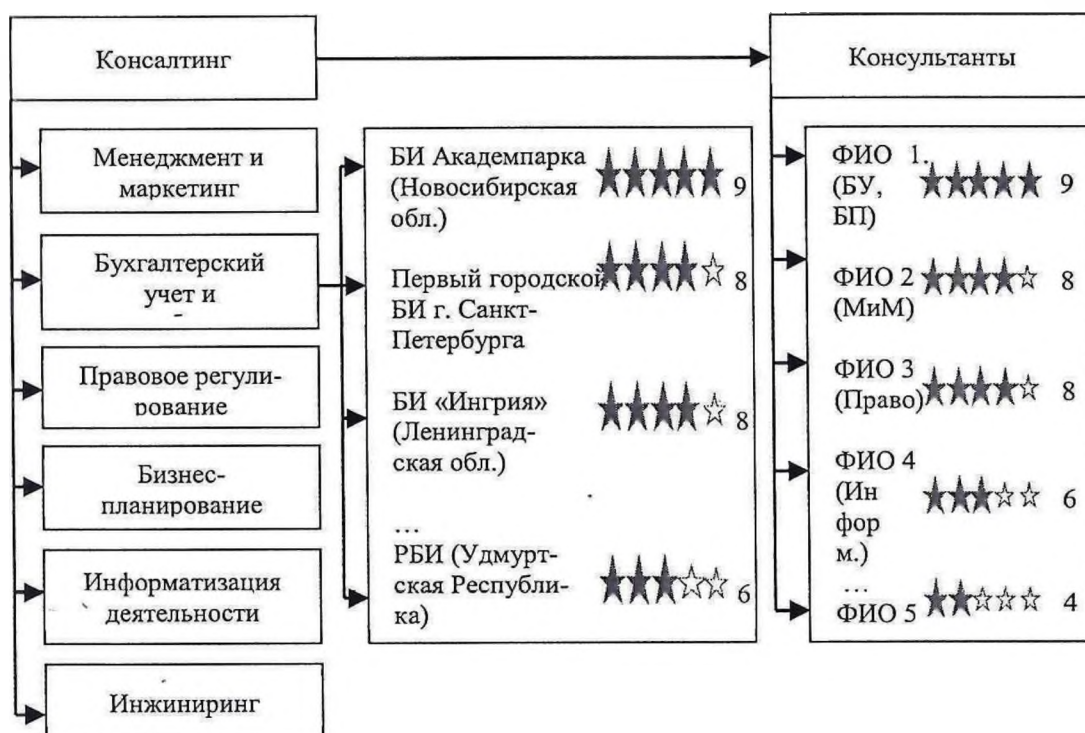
Консалтинг

Консультанты

Менеджмент и маркетинг

Бухгалтерский учет и
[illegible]

Правовое регулирование

Бизнес-планирование

Информатизация деятельности

Инжиниринг

БИ Академпарка (Новосибирская обл.) ★★★★★ 9

Первый городской БИ г. Санкт-Петербурга ★★★★☆ 8

БИ «Ингрия» (Ленинградская обл.) ★★★★☆ 8

…

РБИ (Удмуртская Республика) ★★★☆☆ 6

ФИО 1. (БУ, БП) ★★★★★ 9

ФИО 2 (МиМ) ★★★★☆ 8

ФИО 3 (Право) ★★★★☆ 8

ФИО 4 (Информ.) ★★★☆☆ 6

…

ФИО 5 ★★☆☆☆ 4